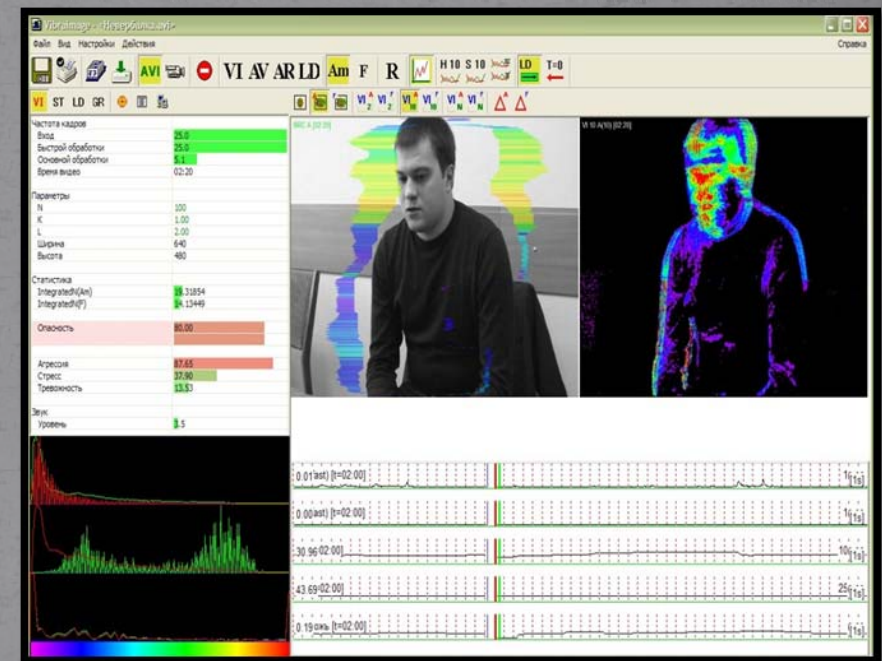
VibraImage - «Невербалка.avi»

Файл Вид Настройки Действия

Справка

AVI VI AV AR LD Am F R H 10 S 10 LD T=0

VI ST LD GR

Частота кадров
Вход 25.0
Быстрой обработки 25.0
Основной обработки 5.1
Время видео 02:20

Параметры
N 100
K 1.00
L 2.00
Ширина 640
Высота 480

Статистика
IntegratedN(Am) 19.31854
IntegratedN(F) 14.13449

Опасность 80.00

Агрессия 87.65
Стресс 37.90
Тревожность 13.53

Звук
Уровень 3.5

0.01 ast) [t=02:00] 1 [1s]
0.00 ast) [t=02:00] 1 [1s]
30.96 02:00] 10 [1s]
43.69 02:00] 25 [1s]
0.19 ожь [t=02:00] 1 [1s]